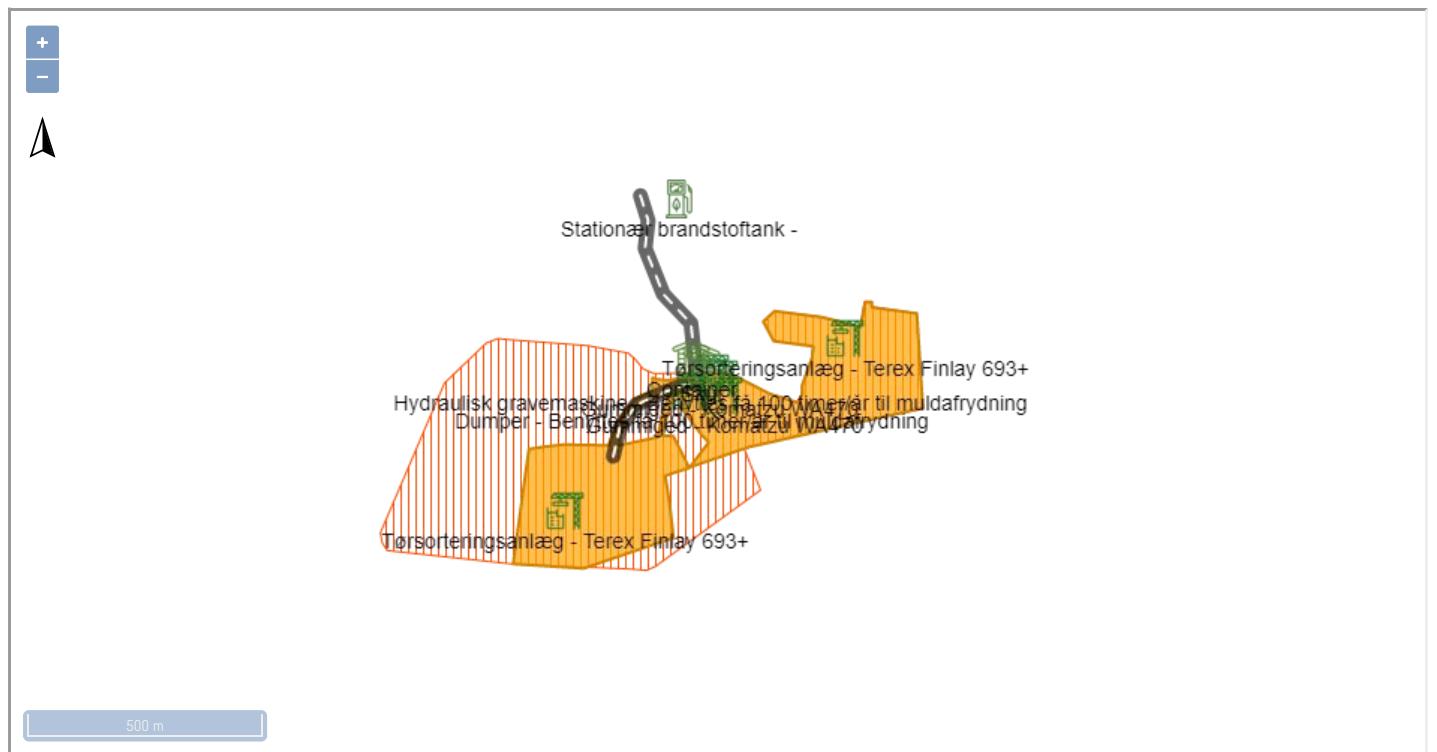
+
−

Stationær brandstoftank -

Tørsorteringsanlæg - Terex Finlay 693+
Container
Hydraulisk gravemaskine - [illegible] få 100 timer/år til muldafrydning
Dumper - Bell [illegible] 100 timer/år til muldafrydning
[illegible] Komatsu WA470

Tørsorteringsanlæg - Terex Finlay 693+

500 m